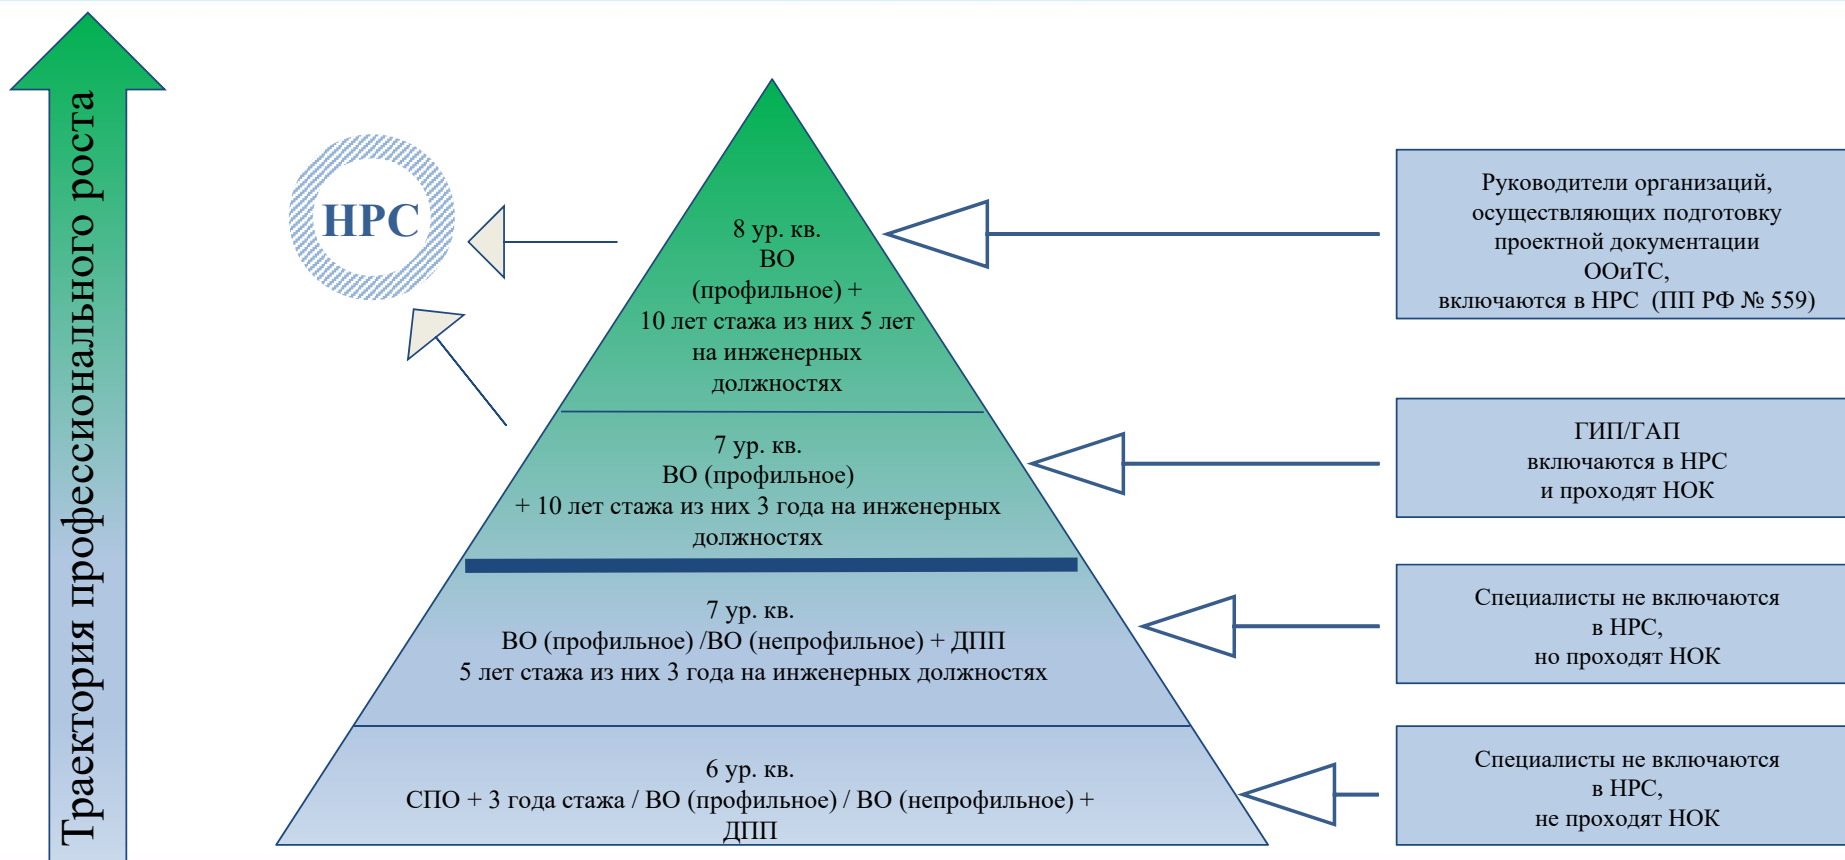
Траектория профессионального роста

НРС

8 ур. кв.
ВО
(профильное) +
10 лет стажа из них 5 лет
на инженерных
должностях

7 ур. кв.
ВО (профильное)
+ 10 лет стажа из них 3 года на инженерных
должностях

7 ур. кв.
ВО (профильное) /ВО (непрофильное) + ДПП
5 лет стажа из них 3 года на инженерных должностях

6 ур. кв.
СПО + 3 года стажа / ВО (профильное) / ВО (непрофильное) +
ДПП

Руководители организаций,
осуществляющих подготовку
проектной документации
ООиТС,
включаются в НРС (ПП РФ № 559)

ГИП/ГАП
включаются в НРС
и проходят НОК

Специалисты не включаются
в НРС,
но проходят НОК

Специалисты не включаются
в НРС,
не проходят НОК